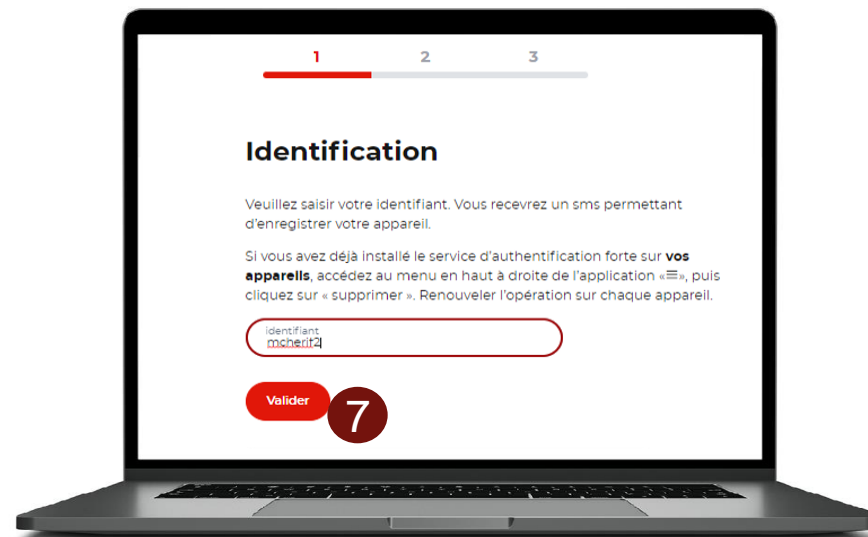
1 2 3

Identification

Veuillez saisir votre identifiant. Vous recevrez un sms permettant d'enregistrer votre appareil.

Si vous avez déjà installé le service d'authentification forte sur **vos appareils**, accédez au menu en haut à droite de l'application «☰», puis cliquez sur « supprimer ». Renouveler l'opération sur chaque appareil.

identifiant
mcherit2

Valider

7